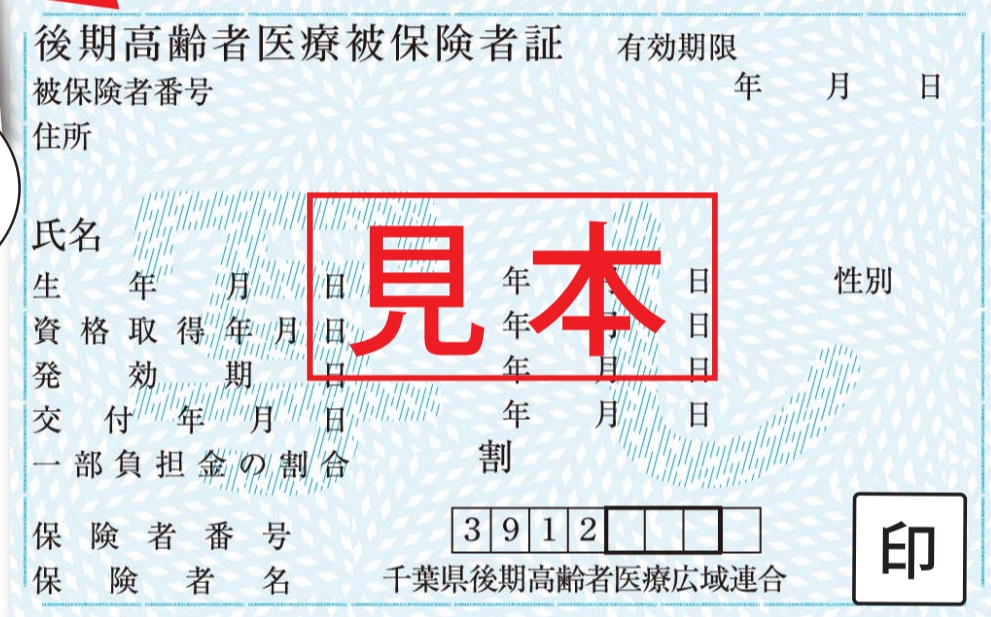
後期高齢者医療被保険者証　有効期限

被保険者番号　年　月　日

住所

氏名

生年月日　年　月　日　性別

資格取得年月日　年　月　日

発効期日　年　月　日

交付年月日　年　月　日

一部負担金の割合　割

保険者番号

| 3 | 9 | 1 | 2 |  |  |  |  |
|---|---|---|---|---|---|---|---|

保険者名　千葉県後期高齢者医療広域連合

印

見本